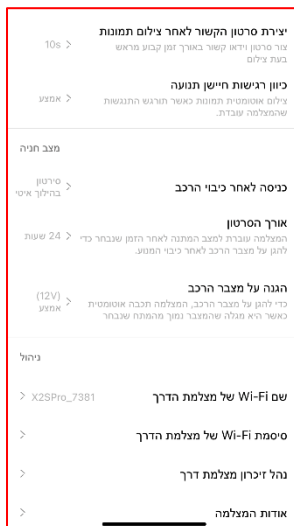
יצירת סרטון הקשור לאחר צילום תמונות
צור סרטון וידאו קשור באורך זמן קבוע מראש בעת צילום
10s >

כיוון רגישות חיישן תנועה
צילום אוטומטית תמונות כאשר תורגש התנגשות שהמצלמה עובדת.
אמצע >

מצב חניה

כניסה לאחר כיבוי הרכב
סירטון בהילוך איטי >

אורך הסרטון
המצלמה עוברת למצב המתנה לאחר הזמן שנבחר כדי להגן על מצבר הרכב לאחר כיבוי המנוע.
24 שעות >

הגנה על מצבר הרכב
כדי להגן על מצבר הרכב, המצלמה תכבה אוטומטית כאשר היא מגלה שהמצבר נמוך מהמתח שנבחר
(12V) אמצע >

ניהול

שם Wi-Fi של מצלמת הדרך
X2SPro_7381 >

סיסמת Wi-Fi של מצלמת הדרך
>

נהל זיכרון מצלמת דרך
>

אודות המצלמה
>